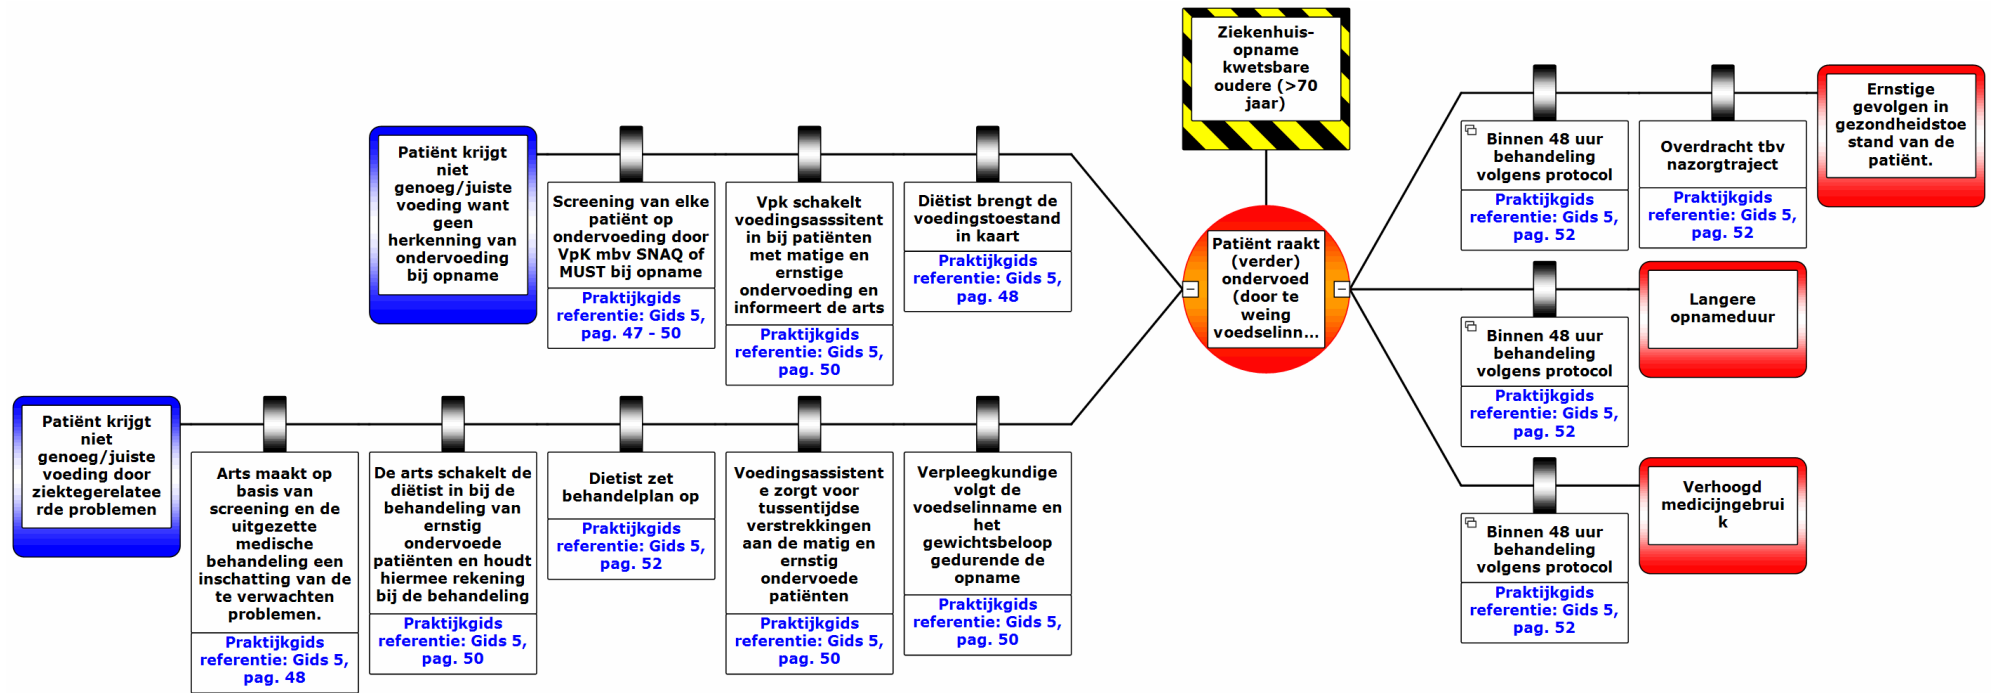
Ziekenhuis-opname kwetsbare oudere (>70 jaar)

Patiënt krijgt niet genoeg/juiste voeding want geen herkenning van ondervoeding bij opname

Screening van elke patiënt op ondervoeding door VpK mbv SNAQ of MUST bij opname

Praktijkgids referentie: Gids 5, pag. 47 - 50

Vpk schakelt voedingsasssitent in bij patiënten met matige en ernstige ondervoeding en informeert de arts

Praktijkgids referentie: Gids 5, pag. 50

Diëtist brengt de voedingstoestand in kaart

Praktijkgids referentie: Gids 5, pag. 48

Patiënt krijgt niet genoeg/juiste voeding door ziektegerelateerde problemen

Arts maakt op basis van screening en de uitgezette medische behandeling een inschatting van de te verwachten problemen.

Praktijkgids referentie: Gids 5, pag. 48

De arts schakelt de diëtist in bij de behandeling van ernstig ondervoede patiënten en houdt hiermee rekening bij de behandeling

Praktijkgids referentie: Gids 5, pag. 50

Dietist zet behandelplan op

Praktijkgids referentie: Gids 5, pag. 52

Voedingsassistente zorgt voor tussentijdse verstrekkingen aan de matig en ernstig ondervoede patiënten

Praktijkgids referentie: Gids 5, pag. 50

Verpleegkundige volgt de voedselinname en het gewichtsbeloop gedurende de opname

Praktijkgids referentie: Gids 5, pag. 50

Patiënt raakt (verder) ondervoed (door te weing voedselinn...

Binnen 48 uur behandeling volgens protocol

Praktijkgids referentie: Gids 5, pag. 52

Overdracht tbv nazorgtraject

Praktijkgids referentie: Gids 5, pag. 52

Ernstige gevolgen in gezondheidstoestand van de patiënt.

Binnen 48 uur behandeling volgens protocol

Praktijkgids referentie: Gids 5, pag. 52

Langere opnameduur

Binnen 48 uur behandeling volgens protocol

Praktijkgids referentie: Gids 5, pag. 52

Verhoogd medicijngebruik